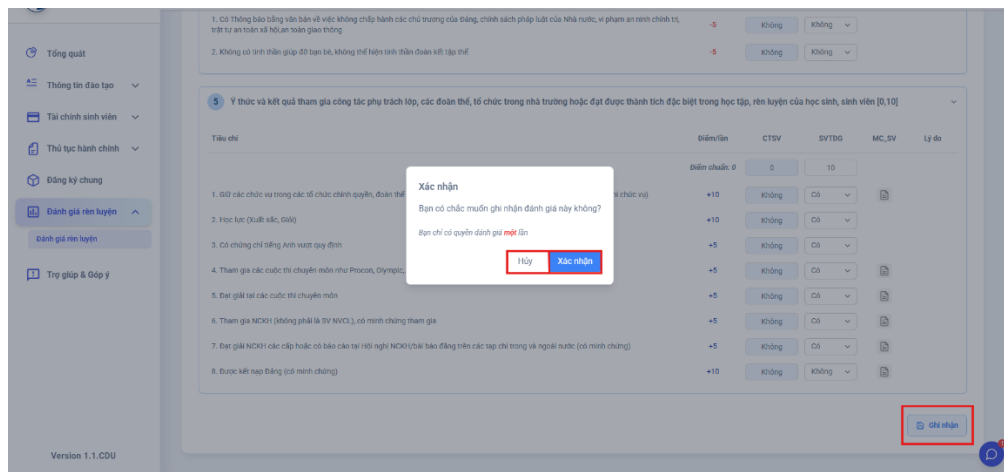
Tổng quát
Thông tin đào tạo
Tài chính sinh viên
Thủ tục hành chính
Đăng ký chung
Đánh giá rèn luyện
Đánh giá rèn luyện
Trợ giúp & Góp ý
Version 1.1.CDU

1. Có Thông báo bằng văn bản về việc không chấp hành các chủ trương của Đảng, chính sách pháp luật của Nhà nước, vi phạm an ninh chính trị, trật tự an toàn xã hội,an toàn giao thông | -5 | Không | Không
2. Không có tinh thần giúp đỡ bạn bè, không thể hiện tinh thần đoàn kết tập thể | -5 | Không | Không

5 Ý thức và kết quả tham gia công tác phụ trách lớp, các đoàn thể, tổ chức trong nhà trường hoặc đạt được thành tích đặc biệt trong học tập, rèn luyện của học sinh, sinh viên [0,10]

| Tiêu chí | Điểm/lần | CTSV | SVTĐG | MC_SV | Lý do |
|---|---|---|---|---|---|
| | Điểm chuẩn: 0 | 0 | 10 | | |
| 1. Giữ các chức vụ trong các tổ chức chính quyền, đoàn thể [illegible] chức vụ) | +10 | Không | Có | | |
| 2. Học lực (Xuất sắc, Giỏi) | +10 | Không | Có | | |
| 3. Có chứng chỉ tiếng Anh vượt quy định | +5 | Không | Có | | |
| 4. Tham gia các cuộc thi chuyên môn như Procon, Olympic, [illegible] | +5 | Không | Có | | |
| 5. Đạt giải tại các cuộc thi chuyên môn | +5 | Không | Có | | |
| 6. Tham gia NCKH (không phải là SV NVCL), có minh chứng tham gia | +5 | Không | Có | | |
| 7. Đạt giải NCKH các cấp hoặc có báo cáo tại Hội nghị NCKH/bài báo đăng trên các tạp chí trong và ngoài nước (có minh chứng) | +5 | Không | Có | | |
| 8. Được kết nạp Đảng (có minh chứng) | +10 | Không | Không | | |

Xác nhận
Bạn có chắc muốn ghi nhận đánh giá này không?
Bạn chỉ có quyền đánh giá một lần
Hủy
Xác nhận

Ghi nhận